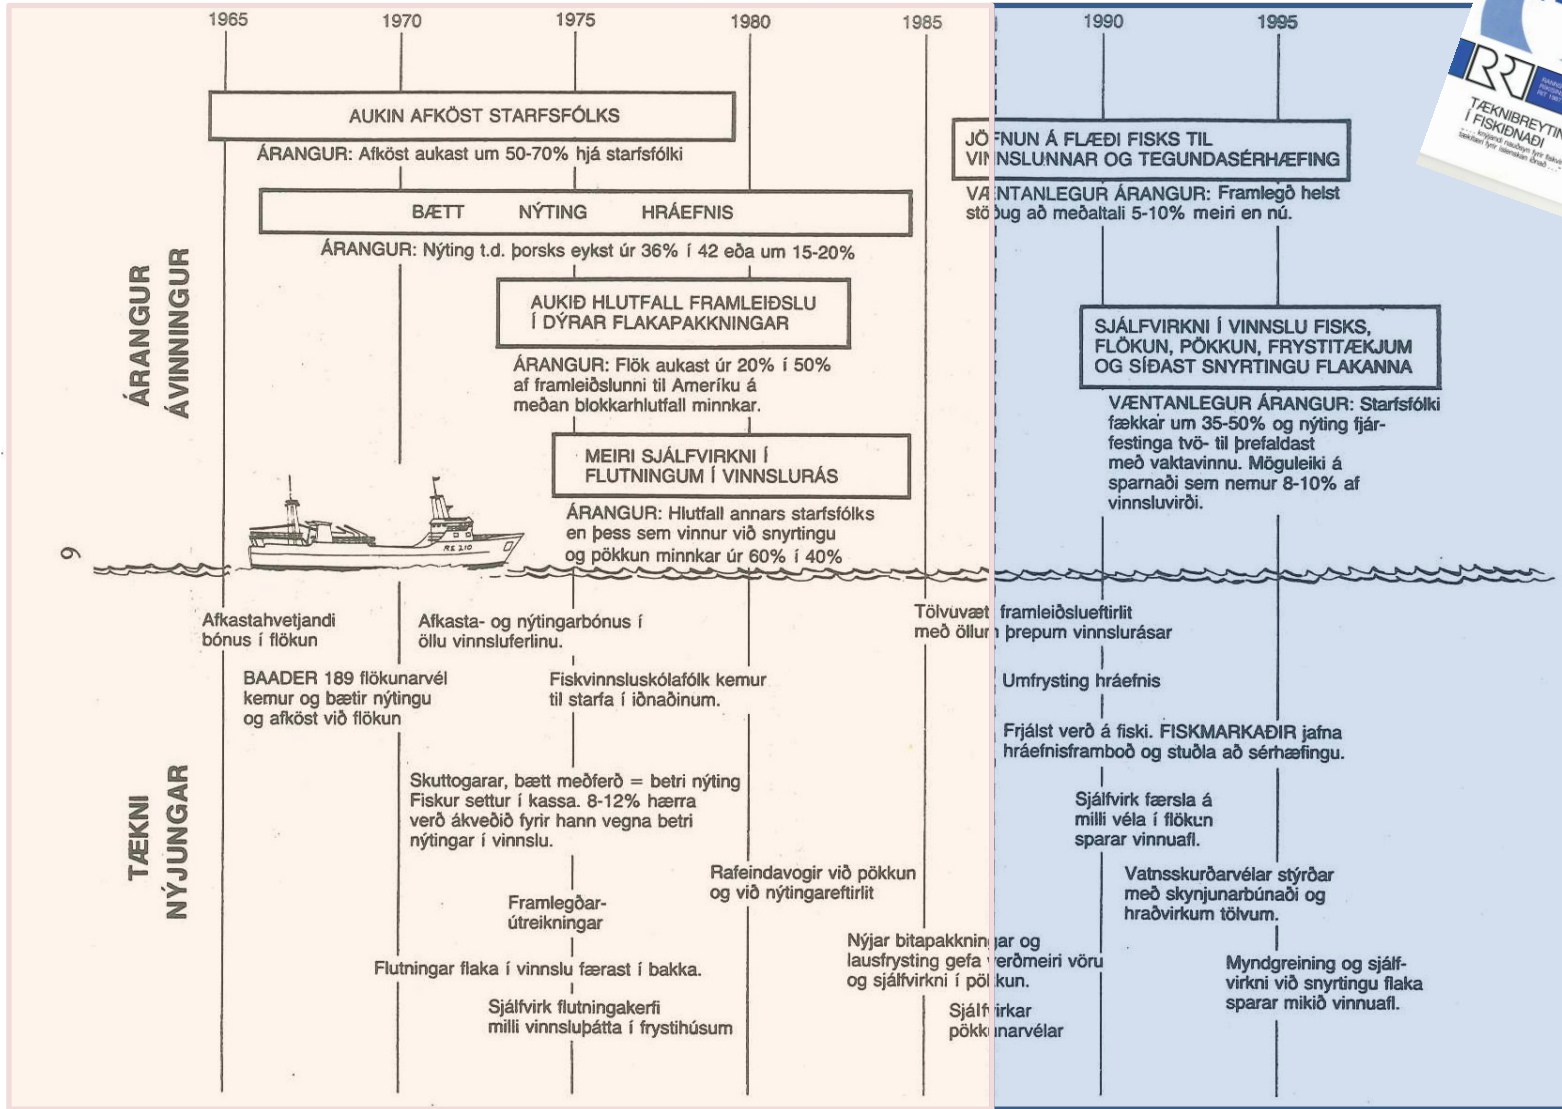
1965 1970 1975 1980 1985 1990 1995

ÁRANGUR ÁVINNINGUR

AUKIN AFKÖST STARFSFÓLKS

ÁRANGUR: Afköst aukast um 50-70% hjá starfsfólki

BÆTT NÝTING HRÁEFNIS

ÁRANGUR: Nýting t.d. þorsks eykst úr 36% í 42 eða um 15-20%

AUKIÐ HLUTFALL FRAMLEIÐSLU Í DÝRAR FLAKAPAKKNINGAR

ÁRANGUR: Flök aukast úr 20% í 50% af framleiðslunni til Ameríku á meðan blokkarhlutfall minnkar.

MEIRI SJÁLFVIRKNI Í FLUTNINGUM Í VINNSLURÁS

ÁRANGUR: Hlutfall annars starfsfólks en þess sem vinnur við snyrtingu og pökkun minnkar úr 60% í 40%

JÖ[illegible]NUN Á FLÆÐI FISKS TIL VI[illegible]NSLUNNAR OG TEGUNDASÉRHÆFING

VÆ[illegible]NTANLEGUR ÁRANGUR: Framlegð helst stö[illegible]ug að meðaltali 5-10% meiri en nú.

SJÁLFVIRKNI Í VINNSLU FISKS, FLÖKUN, PÖKKUN, FRYSTITÆKJUM OG SÍÐAST SNYRTINGU FLAKANNA

VÆNTANLEGUR ÁRANGUR: Starfsfólki fækkar um 35-50% og nýting fjárfestinga tvö- til þrefaldast með vaktavinnu. Möguleiki á sparnaði sem nemur 8-10% af vinnsluvirði.

TÆKNIBREYTIN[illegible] Í FISKIÐNAÐI

RE 210

9

TÆKNI NÝJUNGAR

Afkastahvetjandi bónus í flökun

BAADER 189 flökunarvél kemur og bætir nýtingu og afköst við flökun

Afkasta- og nýtingarbónus í öllu vinnsluferlinu.

Fiskvinnsluskólafólk kemur til starfa í iðnaðinum.

Skuttogarar, bætt meðferð = betri nýting Fiskur settur í kassa. 8-12% hærra verð ákveðið fyrir hann vegna betri nýtingar í vinnslu.

Framlegðar-útreikningar

Flutningar flaka í vinnslu færast í bakka.

Sjálfvirk flutningakerfi milli vinnsluþátta í frystihúsum

Rafeindavogir við pökkun og við nýtingareftirlit

Nýjar bitapakknin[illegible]ar og lausfrysting gefa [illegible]erðmeiri vöru og sjálfvirkni í pö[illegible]kun.

Sjálf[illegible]irkar pökk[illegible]narvélar

Tölvuvæ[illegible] framleiðslueftirlit með öllu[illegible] þrepum vinnslurásar

Umfrysting hráefnis

Frjálst verð á fiski. FISKMARKAÐIR jafna hráefnisframboð og stuðla að sérhæfingu.

Sjálfvirk færsla á milli véla í flökun sparar vinnuafl.

Vatnsskurðarvélar stýrðar með skynjunarbúnaði og hraðvirkum tölvum.

Myndgreining og sjálfvirkni við snyrtingu flaka sparar mikið vinnuafl.